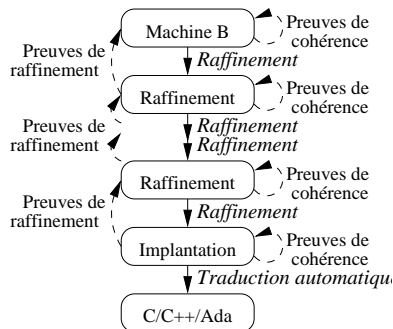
Machine B

Preuves de cohérence

Preuves de raffinement

*Raffinement*

Raffinement

Preuves de cohérence

Preuves de raffinement

*Raffinement*

*Raffinement*

Raffinement

Preuves de cohérence

Preuves de raffinement

*Raffinement*

Implantation

Preuves de cohérence

*Traduction automatique*

C/C++/Ada